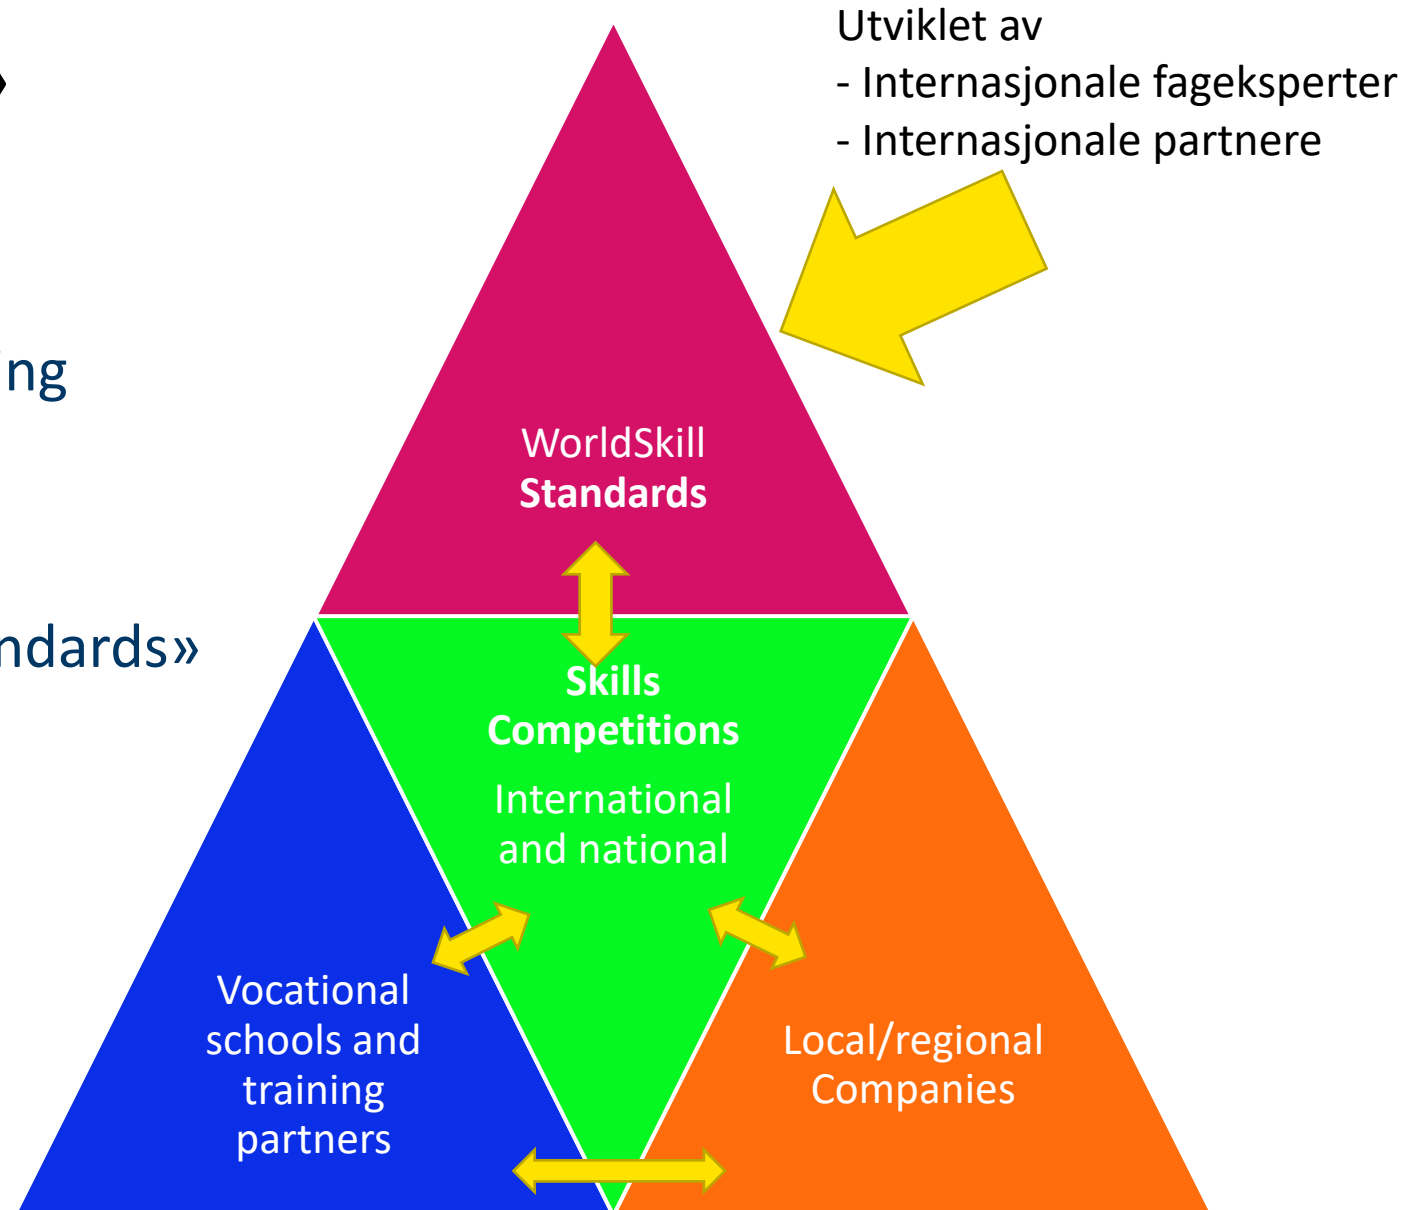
»

ing

ndards»

Utviklet av
- Internasjonale fageksperter
- Internasjonale partnere

WorldSkill
**Standards**

**Skills Competitions**
International and national

Vocational schools and training partners

Local/regional Companies